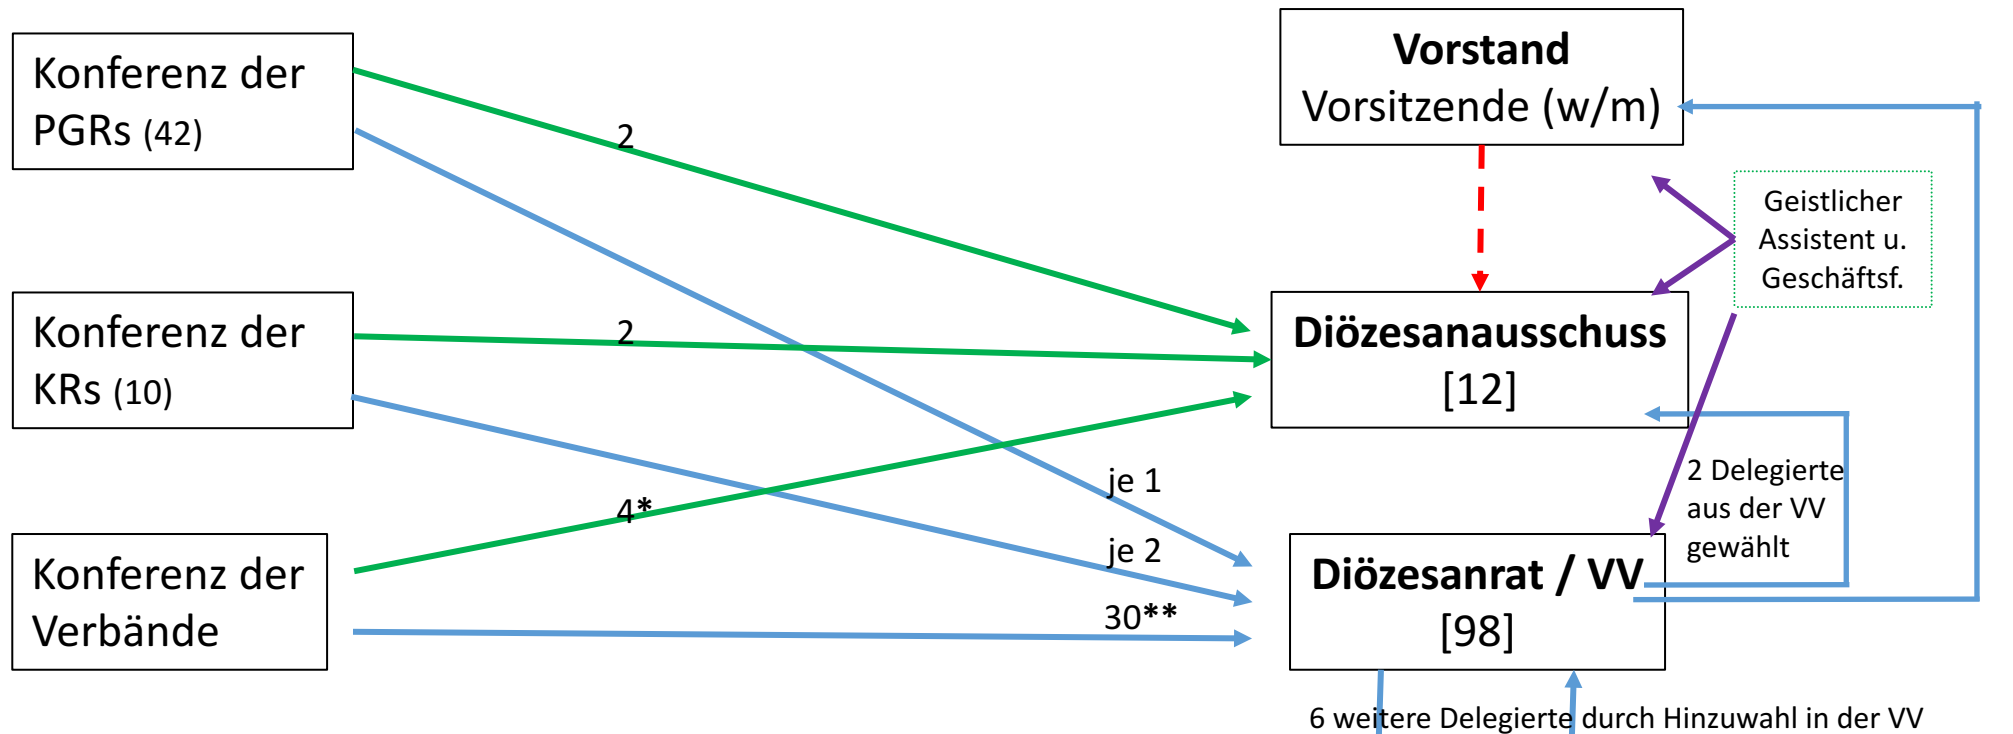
Konferenz der PGRs (42)

Konferenz der KRs (10)

Konferenz der Verbände

Vorstand
Vorsitzende (w/m)

Geistlicher Assistent u. Geschäftsf.

Diözesanausschuss
[12]

Diözesanrat / VV
[98]

2

2

4*

je 1

je 2

30**

2 Delegierte aus der VV gewählt

6 weitere Delegierte durch Hinzuwahl in der VV